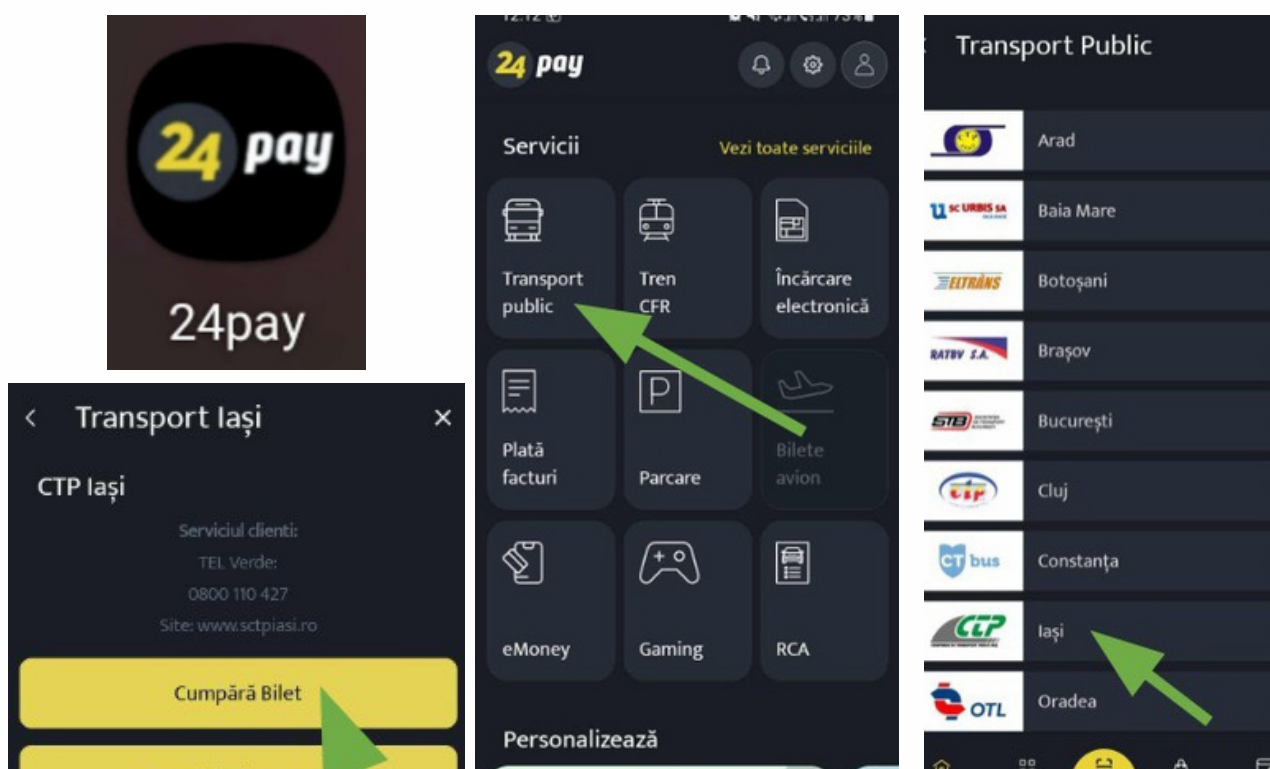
24 pay

24pay

Transport Iași

CTP Iași

Serviciul clienti:
TEL Verde:
0800 110 427
Site: www.sctpiasi.ro

Cumpără Bilet

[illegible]

24 pay

Servicii

Vezi toate serviciile

Transport public

Tren CFR

Încărcare electronică

Plată facturi

Parcare

Bilete avion

eMoney

Gaming

RCA

Personalizează

Transport Public

Arad

SC URBIS SA

Baia Mare

ELTRANS

Botoșani

RATBV S.A.

Brașov

STB

București

CTP

Cluj

CT bus

Constanța

CTP

Iași

OTL

Oradea